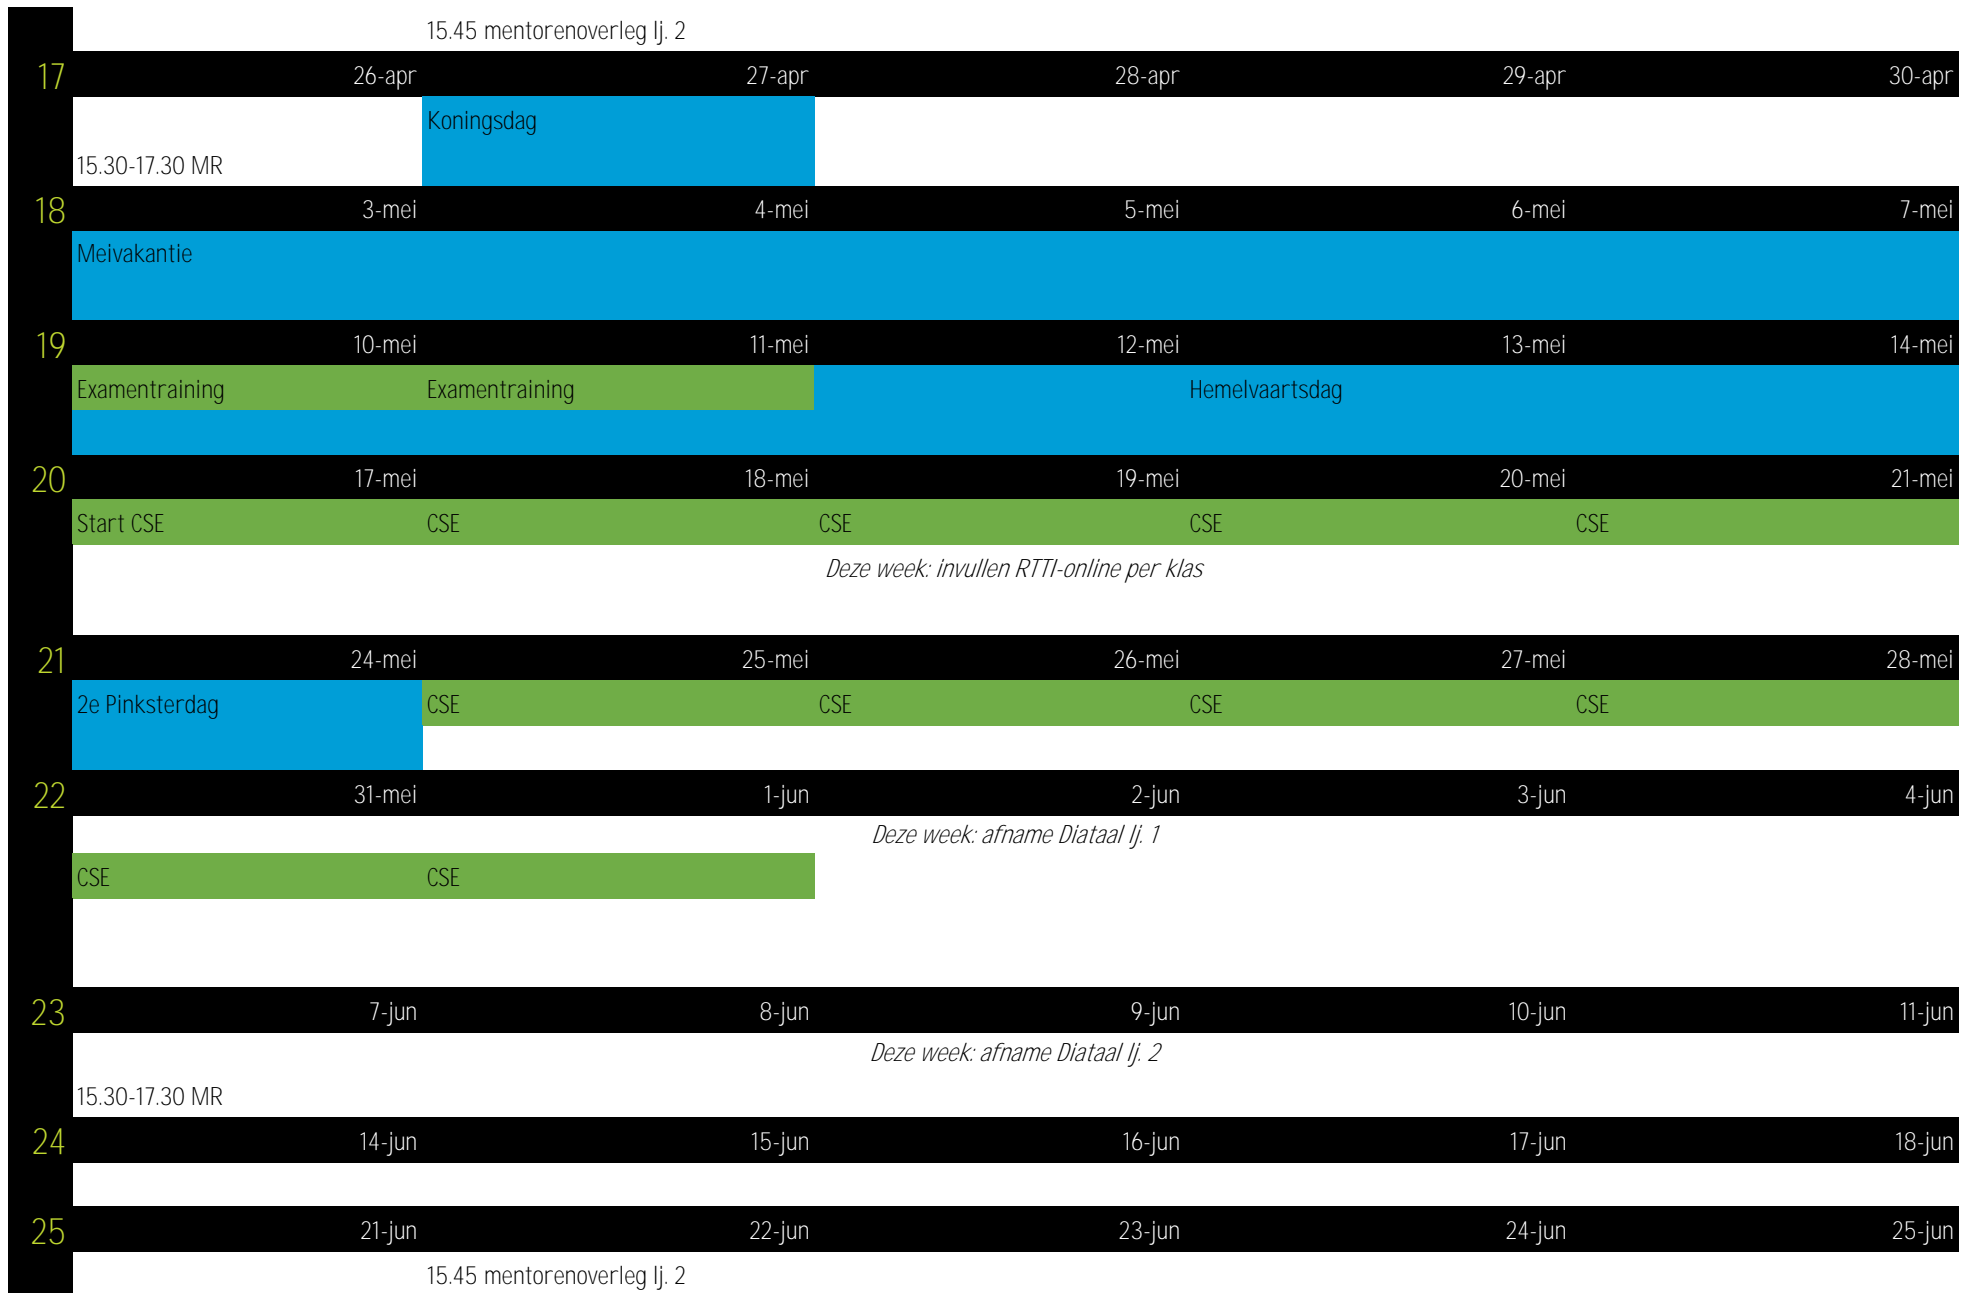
15.45 mentorenoverleg lj. 2

17 26-apr 27-apr 28-apr 29-apr 30-apr

Koningsdag

15.30-17.30 MR

18 3-mei 4-mei 5-mei 6-mei 7-mei

Meivakantie

19 10-mei 11-mei 12-mei 13-mei 14-mei

Examentraining Examentraining Hemelvaartsdag

20 17-mei 18-mei 19-mei 20-mei 21-mei

Start CSE CSE CSE CSE CSE

*Deze week: invullen RTTI-online per klas*

21 24-mei 25-mei 26-mei 27-mei 28-mei

2e Pinksterdag CSE CSE CSE CSE

22 31-mei 1-jun 2-jun 3-jun 4-jun

*Deze week: afname Diataal lj. 1*

CSE CSE

23 7-jun 8-jun 9-jun 10-jun 11-jun

*Deze week: afname Diataal lj. 2*

15.30-17.30 MR

24 14-jun 15-jun 16-jun 17-jun 18-jun

25 21-jun 22-jun 23-jun 24-jun 25-jun

15.45 mentorenoverleg lj. 2